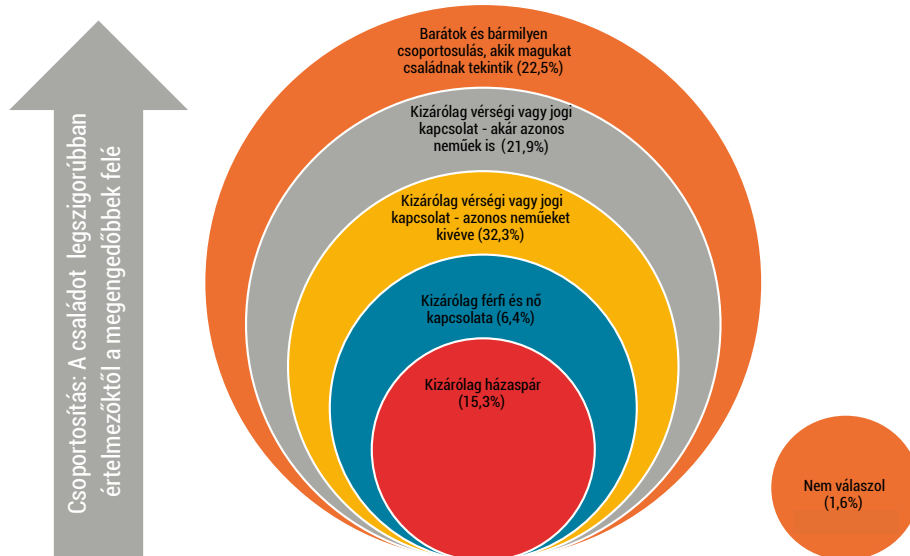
Csoportosítás: A családot legszigorúbban értelmezőktől a megengedőbbek felé

Barátok és bármilyen csoportosulás, akik magukat családnak tekintik (22,5%)

Kizárólag vérségi vagy jogi kapcsolat - akár azonos neműek is (21,9%)

Kizárólag vérségi vagy jogi kapcsolat - azonos neműeket kivéve (32,3%)

Kizárólag férfi és nő kapcsolata (6,4%)

Kizárólag házaspár (15,3%)

Nem válaszol (1,6%)